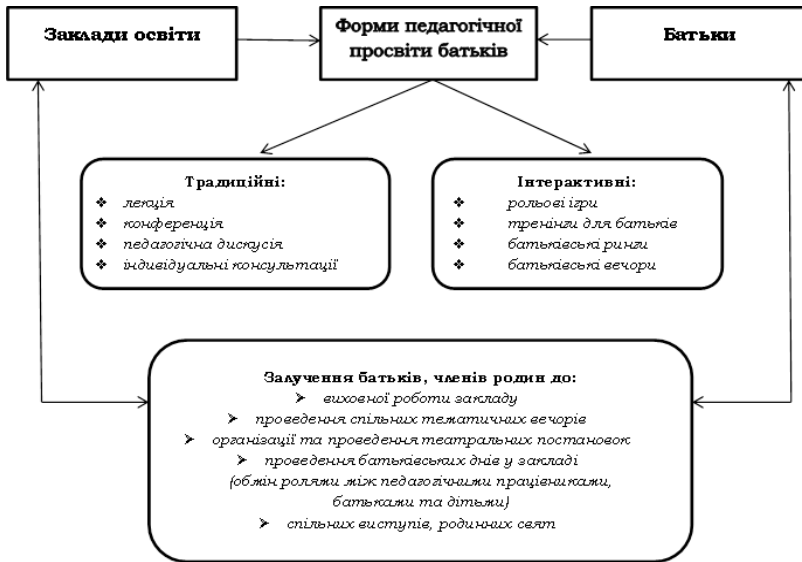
Заклади освіти

Форми педагогічної просвіти батьків

Батьки

Традиційні:
❖ лекція
❖ конференція
❖ педагогічна дискусія
❖ індивідуальні консультації

Інтерактивні:
❖ рольові ігри
❖ тренінги для батьків
❖ батьківські ринги
❖ батьківські вечори

Залучення батьків, членів родин до:
➢ виховної роботи закладу
➢ проведення спільних тематичних вечорів
➢ організації та проведення театральних постановок
➢ проведення батьківських днів у закладі (обмін ролями між педагогічними працівниками, батьками та дітьми)
➢ спільних виступів, родинних свят